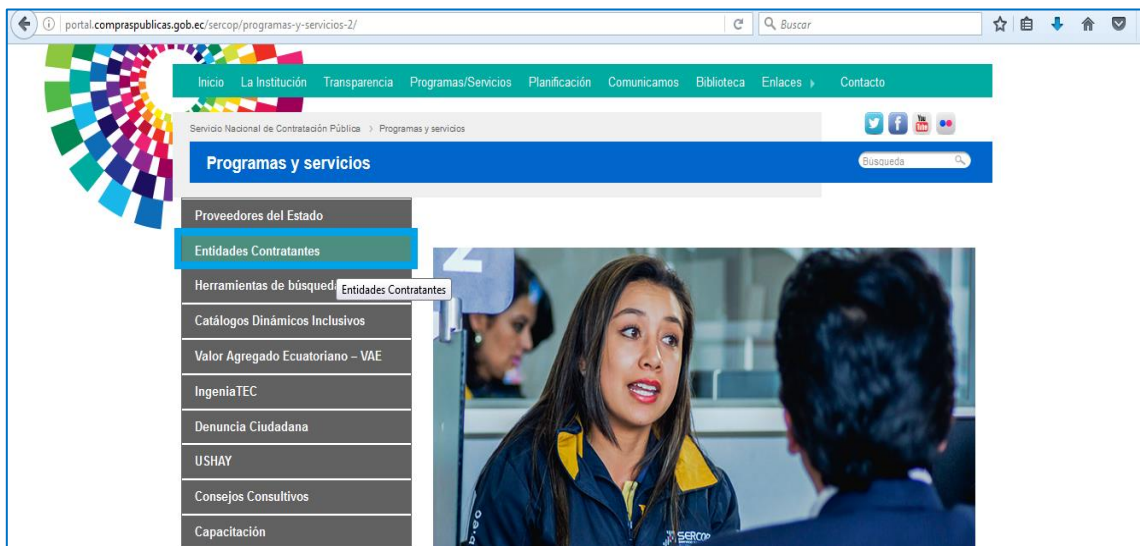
portal.compraspublicas.gob.ec/sercop/programas-y-servicios-2/

Buscar

Inicio La Institución Transparencia Programas/Servicios Planificación Comunicamos Biblioteca Enlaces Contacto

Servicio Nacional de Contratación Pública > Programas y servicios

Programas y servicios

Búsqueda

Proveedores del Estado

Entidades Contratantes

Herramientas de búsqueda

Entidades Contratantes

Catálogos Dinámicos Inclusivos

Valor Agregado Ecuatoriano – VAE

IngeniaTEC

Denuncia Ciudadana

USHAY

Consejos Consultivos

Capacitación

SERCOP